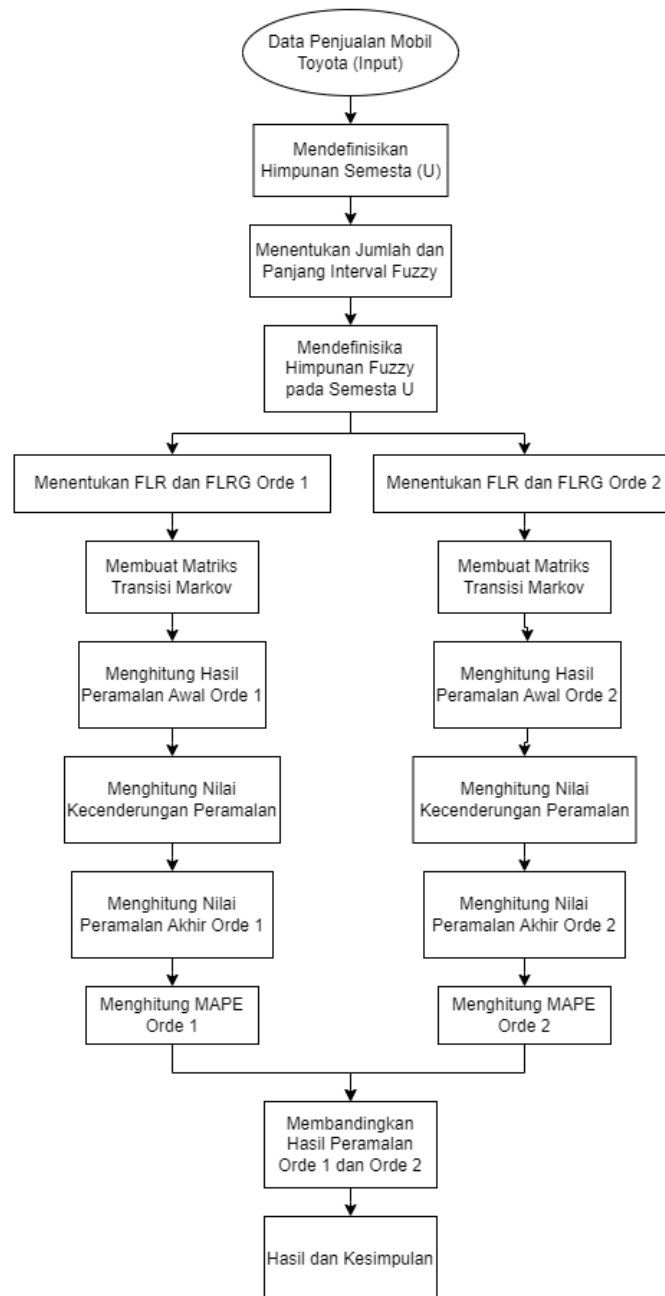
Data Penjualan Mobil Toyota (Input)

Mendefinisikan Himpunan Semesta (U)

Menentukan Jumlah dan Panjang Interval Fuzzy

Mendefinisika Himpunan Fuzzy pada Semesta U

Menentukan FLR dan FLRG Orde 1

Membuat Matriks Transisi Markov

Menghitung Hasil Peramalan Awal Orde 1

Menghitung Nilai Kecenderungan Peramalan

Menghitung Nilai Peramalan Akhir Orde 1

Menghitung MAPE Orde 1

Menentukan FLR dan FLRG Orde 2

Membuat Matriks Transisi Markov

Menghitung Hasil Peramalan Awal Orde 2

Menghitung Nilai Kecenderungan Peramalan

Menghitung Nilai Peramalan Akhir Orde 2

Menghitung MAPE Orde 2

Membandingkan Hasil Peramalan Orde 1 dan Orde 2

Hasil dan Kesimpulan